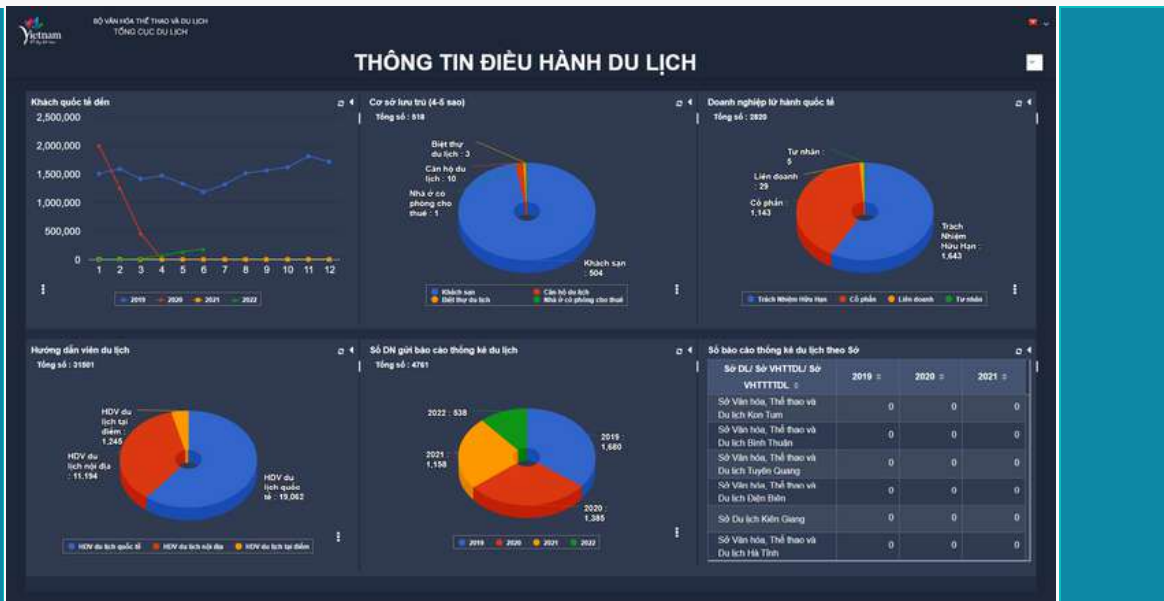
Vietnam

BỘ VĂN HÓA THỂ THAO VÀ DU LỊCH
TỔNG CỤC DU LỊCH

THÔNG TIN ĐIỀU HÀNH DU LỊCH

Khách quốc tế đến

2,500,000
2,000,000
1,500,000
1,000,000
500,000
0

1 2 3 4 5 6 7 8 9 10 11 12

2019 2020 2021 2022

Cơ sở lưu trú (4-5 sao)

Tổng số : 518

Biệt thự du lịch : 3
Căn hộ du lịch : 10
Nhà ở có phòng cho thuê : 1
Khách sạn : 504

Khách sạn
Căn hộ du lịch
Biệt thự du lịch
Nhà ở có phòng cho thuê

Doanh nghiệp lữ hành quốc tế

Tổng số : 2820

Tư nhân : 5
Liên doanh : 29
Cổ phần : 1,143
Trách Nhiệm Hữu Hạn : 1,643

Trách Nhiệm Hữu Hạn
Cổ phần
Liên doanh
Tư nhân

Hướng dẫn viên du lịch

Tổng số : 31501

HDV du lịch tại điểm : 1,245
HDV du lịch nội địa : 11,194
HDV du lịch quốc tế : 19,062

HDV du lịch quốc tế
HDV du lịch nội địa
HDV du lịch tại điểm

Số DN gửi báo cáo thống kê du lịch

Tổng số : 4761

2022 : 538
2021 : 1,158
2019 : 1,680
2020 : 1,385

2019 2020 2021 2022

Số báo cáo thống kê du lịch theo Sở

| Sở DL/ Sở VHTTDL/ Sở VHTTTDL | 2019 | 2020 | 2021 |
|---|---|---|---|
| Sở Văn hóa, Thể thao và Du lịch Kon Tum | 0 | 0 | 0 |
| Sở Văn hóa, Thể thao và Du lịch Bình Thuận | 0 | 0 | 0 |
| Sở Văn hóa, Thể thao và Du lịch Tuyên Quang | 0 | 0 | 0 |
| Sở Văn hóa, Thể thao và Du lịch Điện Biên | 0 | 0 | 0 |
| Sở Du lịch Kiên Giang | 0 | 0 | 0 |
| Sở Văn hóa, Thể thao và Du lịch Hà Tĩnh | 0 | 0 | 0 |